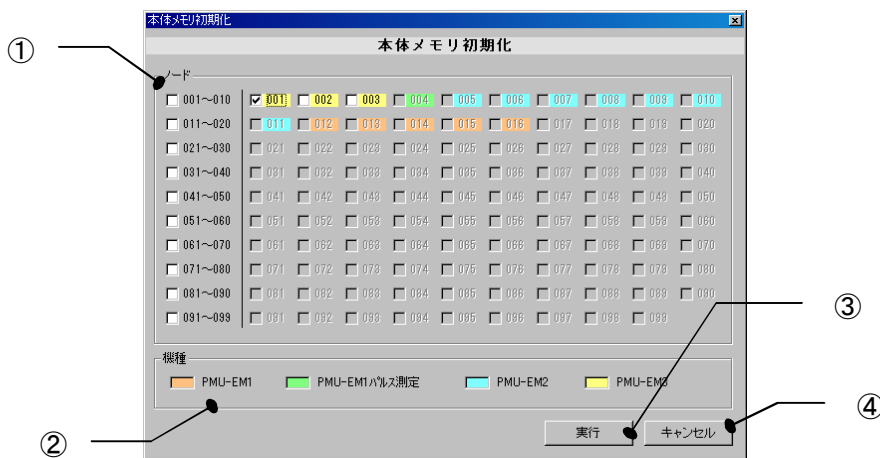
本体メモリ初期化

本体メモリ初期化

①

ノード

| | | | | | | | | | | |
|---|---|---|---|---|---|---|---|---|---|---|
| 001～010 | 001 | 002 | 003 | 004 | 005 | 006 | 007 | 008 | 009 | 010 |
| 011～020 | 011 | 012 | 013 | 014 | 015 | 016 | 017 | 018 | 019 | 020 |
| 021～030 | 021 | 022 | 023 | 024 | 025 | 026 | 027 | 028 | 029 | 030 |
| 031～040 | 031 | 032 | 033 | 034 | 035 | 036 | 037 | 038 | 039 | 040 |
| 041～050 | 041 | 042 | 043 | 044 | 045 | 046 | 047 | 048 | 049 | 050 |
| 051～060 | 051 | 052 | 053 | 054 | 055 | 056 | 057 | 058 | 059 | 060 |
| 061～070 | 061 | 062 | 063 | 064 | 065 | 066 | 067 | 068 | 069 | 070 |
| 071～080 | 071 | 072 | 073 | 074 | 075 | 076 | 077 | 078 | 079 | 080 |
| 081～090 | 081 | 082 | 083 | 084 | 085 | 086 | 087 | 088 | 089 | 090 |
| 091～099 | 091 | 092 | 093 | 094 | 095 | 096 | 097 | 098 | 099 | |

③

機種

PMU-EM1 PMU-EM1パルス測定 PMU-EM2 PMU-EM3

②

④

実行 キャンセル